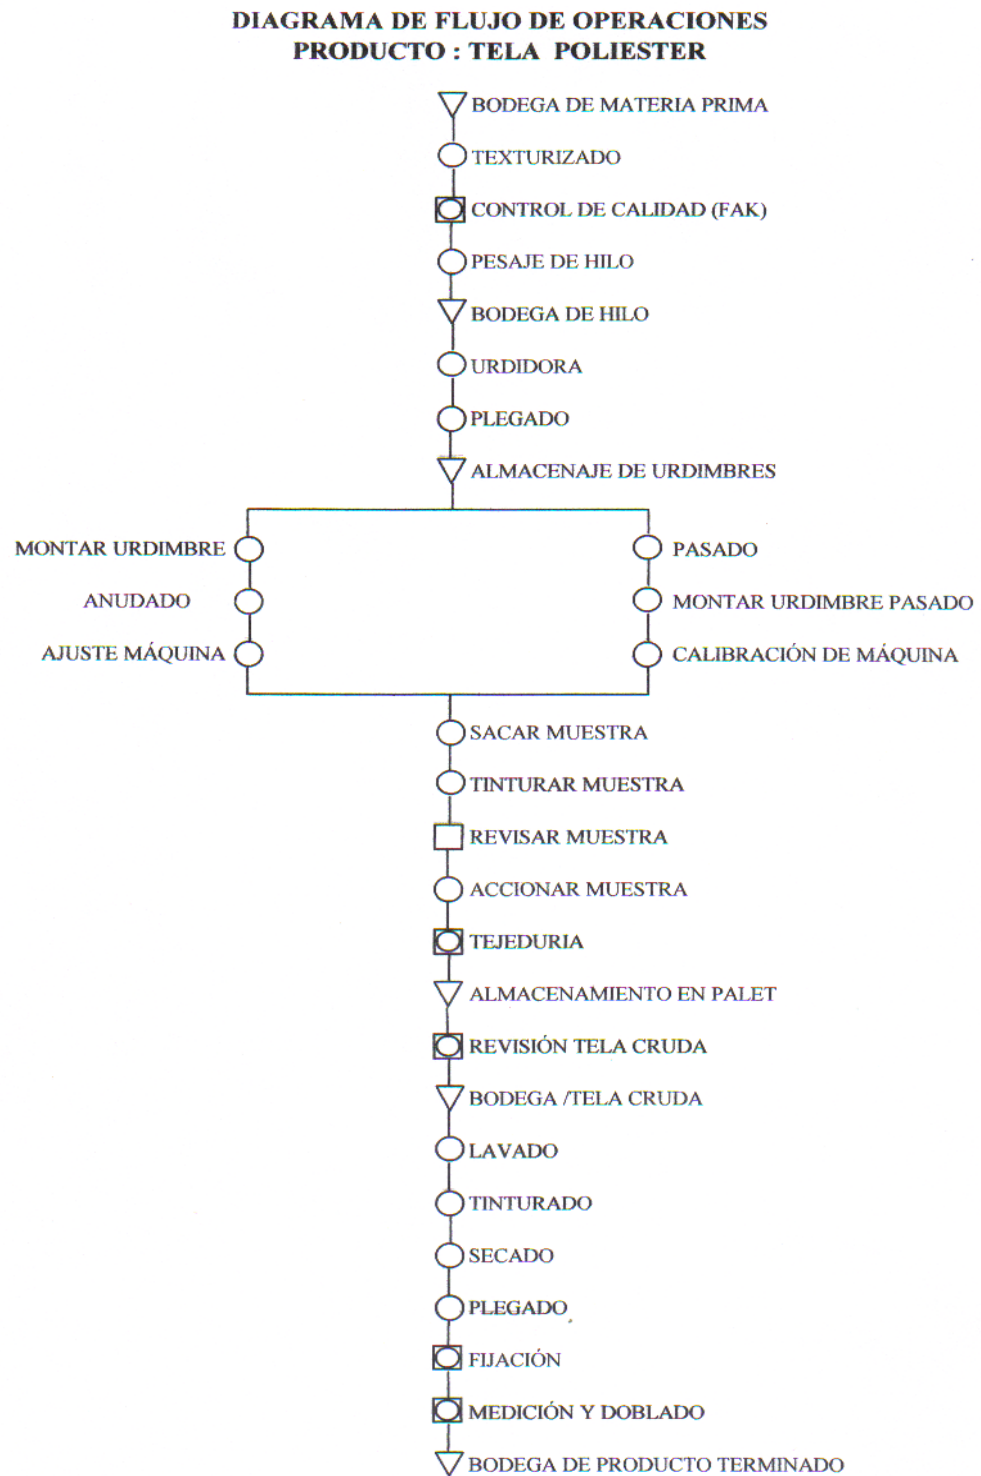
DIAGRAMA DE FLUJO DE OPERACIONES
PRODUCTO : TELA POLIESTER

BODEGA DE MATERIA PRIMA
TEXTURIZADO
CONTROL DE CALIDAD (FAK)
PESAJE DE HILO
BODEGA DE HILO
URDIDORA
PLEGADO
ALMACENAJE DE URDIMBRES

MONTAR URDIMBRE
ANUDADO
AJUSTE MÁQUINA

PASADO
MONTAR URDIMBRE PASADO
CALIBRACIÓN DE MÁQUINA

SACAR MUESTRA
TINTURAR MUESTRA
REVISAR MUESTRA
ACCIONAR MUESTRA
TEJEDURIA
ALMACENAMIENTO EN PALET
REVISIÓN TELA CRUDA
BODEGA /TELA CRUDA
LAVADO
TINTURADO
SECADO
PLEGADO
FIJACIÓN
MEDICIÓN Y DOBLADO
BODEGA DE PRODUCTO TERMINADO